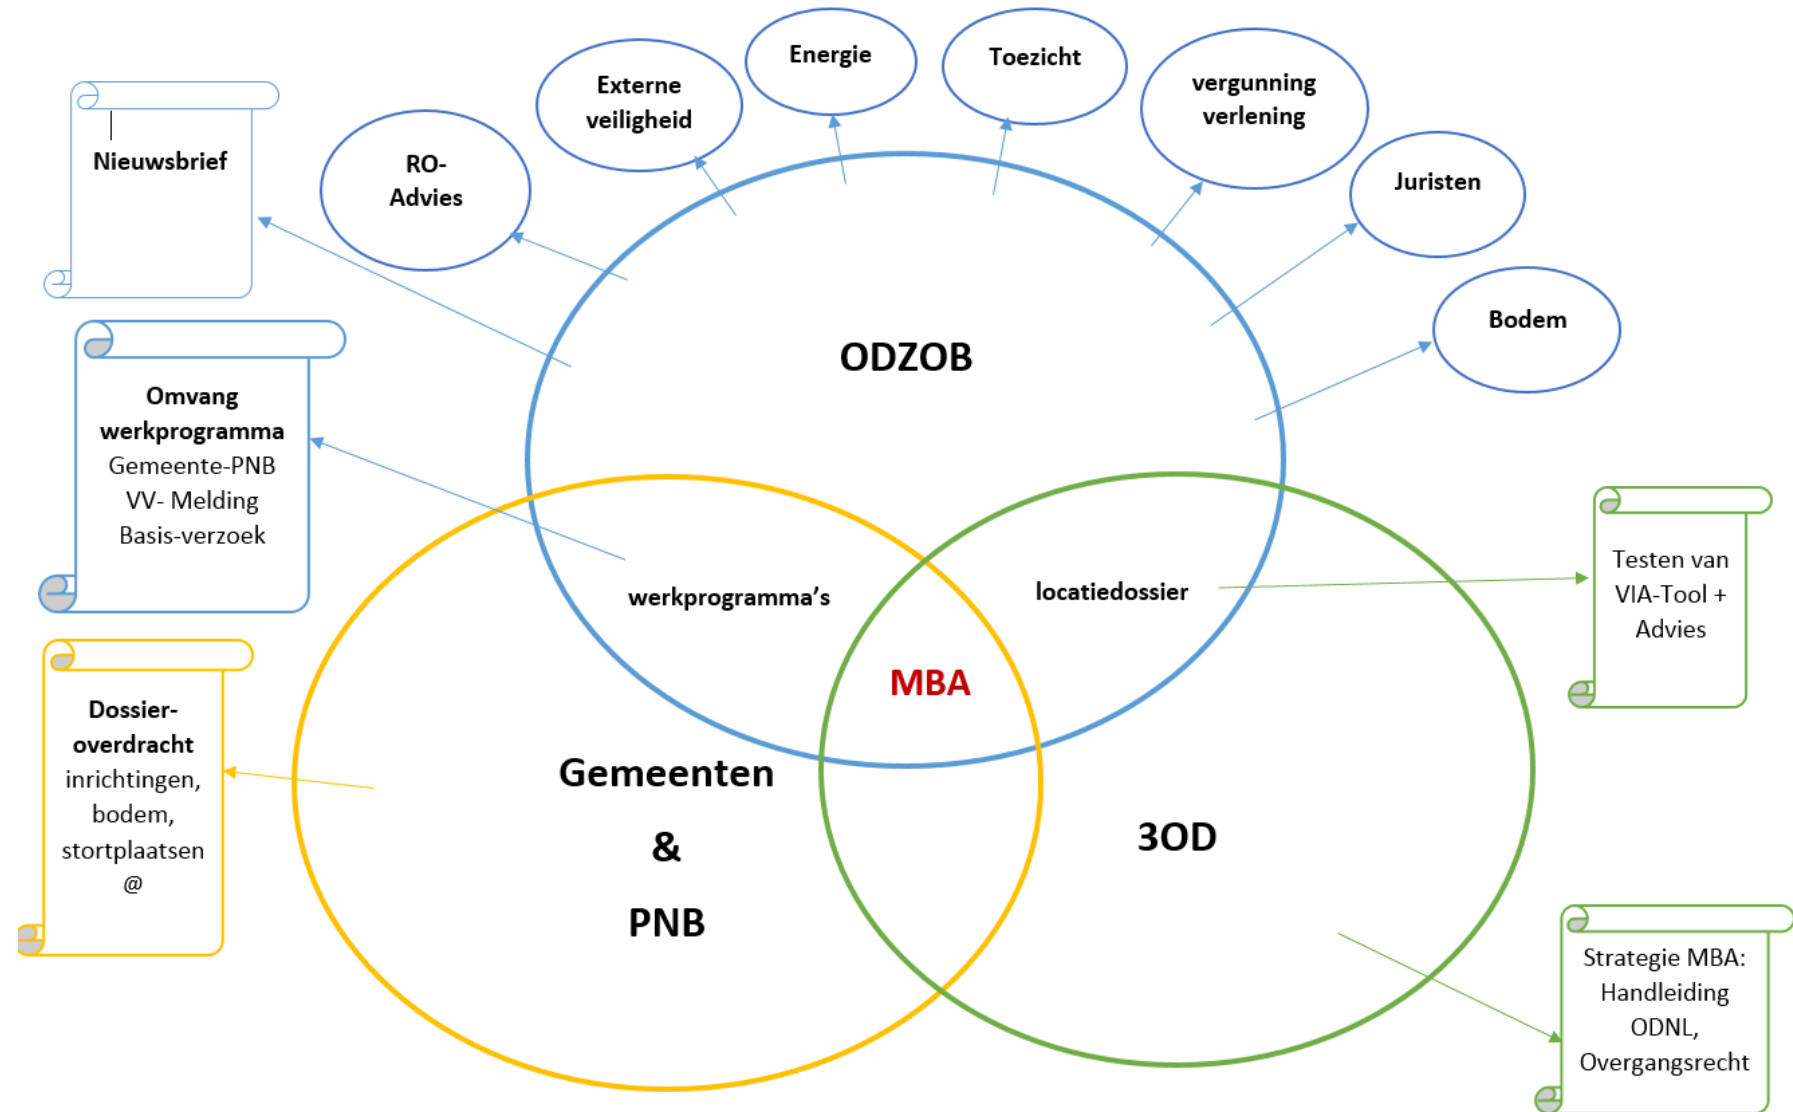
Nieuwsbrief

RO-Advies

Externe veiligheid

Energie

Toezicht

vergunning verlening

Juristen

Bodem

ODZOB

Omvang werkprogramma
Gemeente-PNB
VV- Melding
Basis-verzoek

werkprogramma’s

locatiedossier

Testen van VIA-Tool + Advies

MBA

Dossier-overdracht
inrichtingen, bodem, stortplaatsen
@

Gemeenten
&
PNB

3OD

Strategie MBA: Handleiding ODNL, Overgangsrecht